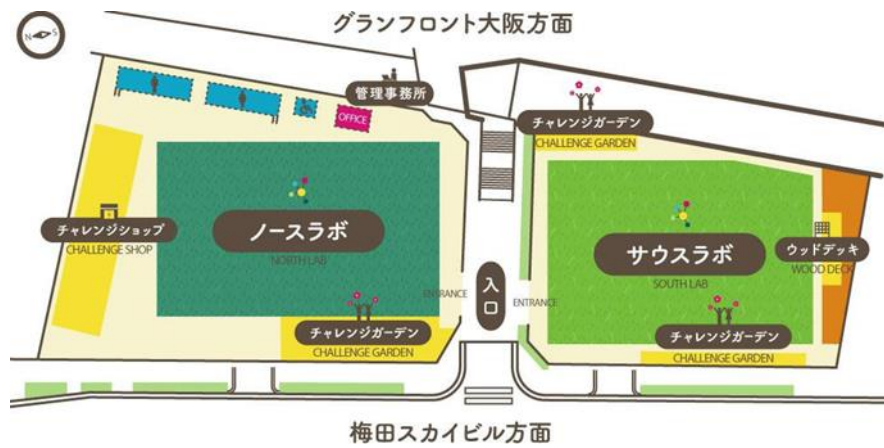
N S

グランフロント大阪方面

管理事務所

OFFICE

チャレンジガーデン
CHALLENGE GARDEN

チャレンジショップ
CHALLENGE SHOP

ノースラボ
NORTH LAB

ENTRANCE

入口

ENTRANCE

サウスラボ
SOUTH LAB

ウッドデッキ
WOOD DECK

チャレンジガーデン
CHALLENGE GARDEN

チャレンジガーデン
CHALLENGE GARDEN

梅田スカイビル方面